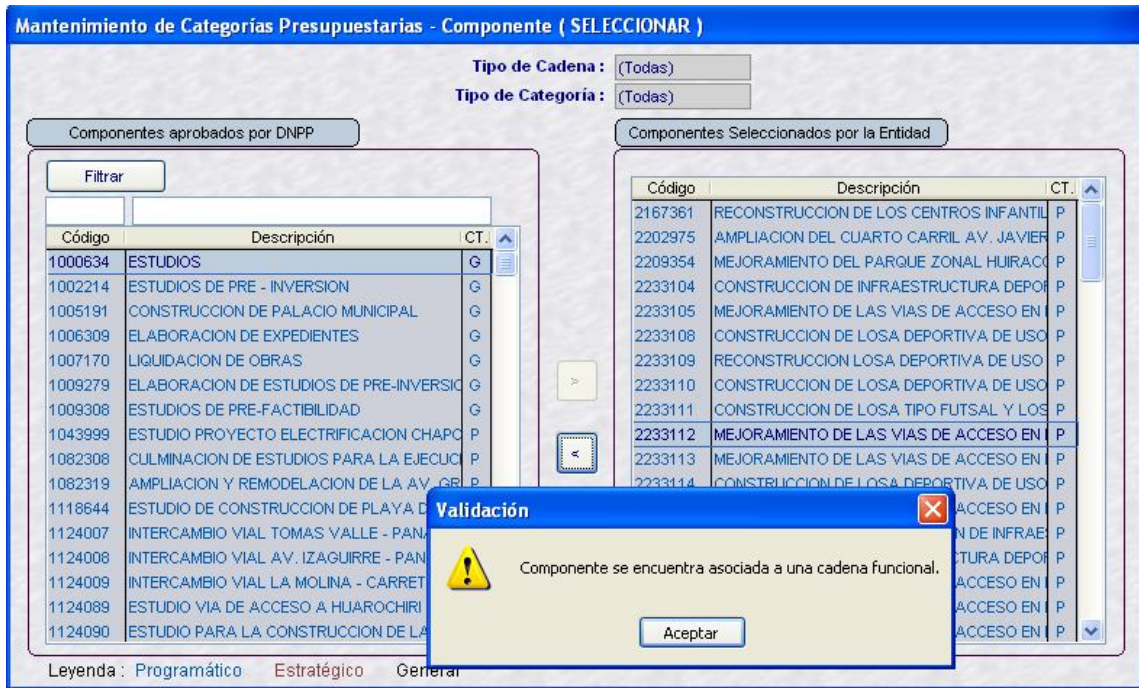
Mantenimiento de Categorías Presupuestarias - Componente ( SELECCIONAR )

Tipo de Cadena : (Todas)
Tipo de Categoría : (Todas)

Componentes aprobados por DNPP

Filtrar

| Código | Descripción | CT. |
|---|---|---|
| 1000634 | ESTUDIOS | G |
| 1002214 | ESTUDIOS DE PRE - INVERSION | G |
| 1005191 | CONSTRUCCION DE PALACIO MUNICIPAL | G |
| 1006309 | ELABORACION DE EXPEDIENTES | G |
| 1007170 | LIQUIDACION DE OBRAS | G |
| 1009279 | ELABORACION DE ESTUDIOS DE PRE-INVERSIC | G |
| 1009308 | ESTUDIOS DE PRE-FACTIBILIDAD | G |
| 1043999 | ESTUDIO PROYECTO ELECTRIFICACION CHAPC | P |
| 1082308 | CULMINACION DE ESTUDIOS PARA LA EJECUCI | P |
| 1082319 | AMPLIACION Y REMODELACION DE LA AV. GR | P |
| 1118644 | ESTUDIO DE CONSTRUCCION DE PLAYA D | |
| 1124007 | INTERCAMBIO VIAL TOMAS VALLE - PANA | |
| 1124008 | INTERCAMBIO VIAL AV. IZAGUIRRE - PAN | |
| 1124009 | INTERCAMBIO VIAL LA MOLINA - CARRET | |
| 1124089 | ESTUDIO VIA DE ACCESO A HUAROCHIRI | |
| 1124090 | ESTUDIO PARA LA CONSTRUCCION DE LA | |

Componentes Seleccionados por la Entidad

| Código | Descripción | CT. |
|---|---|---|
| 2167361 | RECONSTRUCCION DE LOS CENTROS INFANTIL | P |
| 2202975 | AMPLIACION DEL CUARTO CARRIL AV. JAVIER | P |
| 2209354 | MEJORAMIENTO DEL PARQUE ZONAL HUIRACO | P |
| 2233104 | CONSTRUCCION DE INFRAESTRUCTURA DEPOR | P |
| 2233105 | MEJORAMIENTO DE LAS VIAS DE ACCESO EN | P |
| 2233108 | CONSTRUCCION DE LOSA DEPORTIVA DE USO | P |
| 2233109 | RECONSTRUCCION LOSA DEPORTIVA DE USO | P |
| 2233110 | CONSTRUCCION DE LOSA DEPORTIVA DE USO | P |
| 2233111 | CONSTRUCCION DE LOSA TIPO FUTSAL Y LOS | P |
| 2233112 | MEJORAMIENTO DE LAS VIAS DE ACCESO EN | P |
| 2233113 | MEJORAMIENTO DE LAS VIAS DE ACCESO EN | P |
| 2233114 | CONSTRUCCION DE LOSA DEPORTIVA DE USO | P |
| | ACCESO EN | P |
| | N DE INFRAE | P |
| | TURA DEPOR | P |
| | ACCESO EN | P |
| | ACCESO EN | P |
| | ACCESO EN | P |

>
<

Validación
Componente se encuentra asociada a una cadena funcional.
Aceptar

Leyenda : Programático Estratégico General